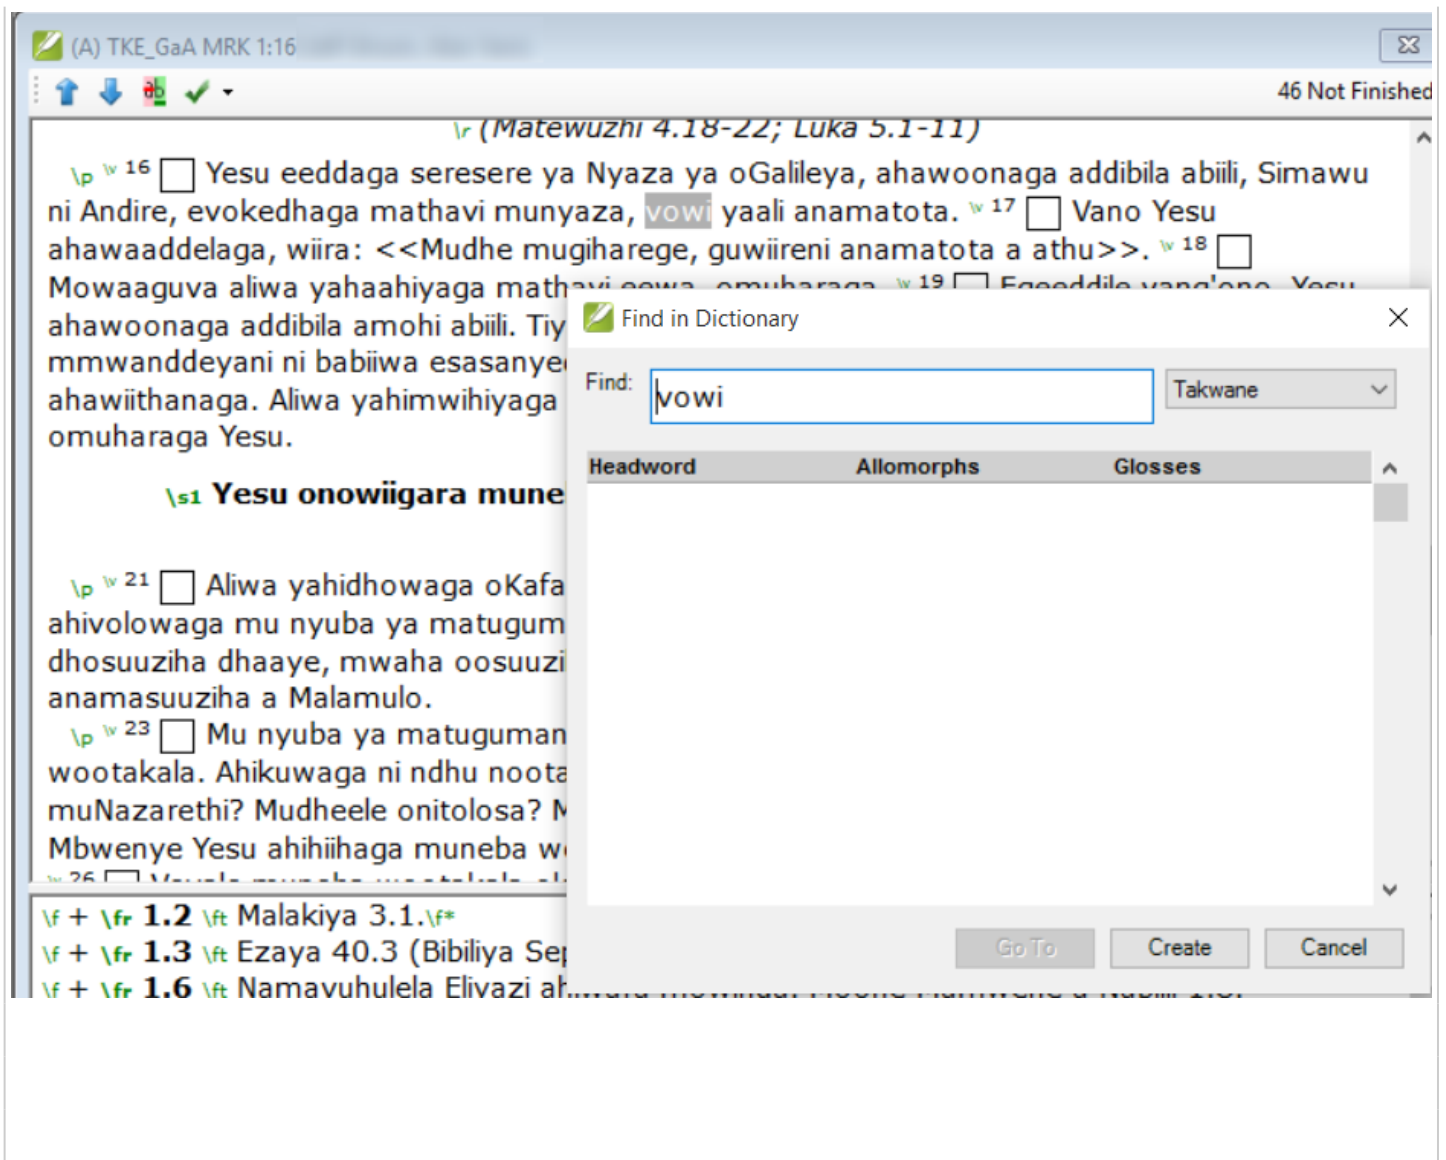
(A) TKE_GaA MRK 1:16

46 Not Finished

\r (Matewuzhi 4.18-22; Luka 5.1-11)

\p \v 16 Yesu eeddaga seresere ya Nyaza ya oGalileya, ahawoonaga addibila abiili, Simawu ni Andire, evokedhaga mathavi munyaza, vowi yaali anamatota. \v 17 Vano Yesu ahawaaddelaga, wiira: <<Mudhe mugiharege, guwiireni anamatota a athu>>. \v 18 Mowaaguva aliwa yahaahiyaga mathavi eewa, omuharaga. \v 19 Egeeddile vang'ono, Yesu ahawoonaga addibila amohi abiili. Tiy mmwanddeyani ni babiiwa esasanye ahawiithanaga. Aliwa yahimwihiyaga omuharaga Yesu.

\s1 Yesu onowiigara mune

\p \v 21 Aliwa yahidhowaga oKafa ahivolowaga mu nyuba ya matugum dhosuuziha dhaaye, mwaha oosuuzi anamasuuziha a Malamulo.

\p \v 23 Mu nyuba ya matuguman wootakala. Ahikuwaga ni ndhu noota muNazarethi? Mudheele onitolosa? M Mbwenye Yesu ahihiihaga muneba w

\f + \fr 1.2 \ft Malakiya 3.1.\f*
\f + \fr 1.3 \ft Ezaya 40.3 (Bibiliya Se
\f + \fr 1.6 \ft Namavuhulela Elivazi a

Find in Dictionary

Find: vowi

Takwane

| Headword | Allomorphs | Glosses |
|---|---|---|

Go To
Create
Cancel